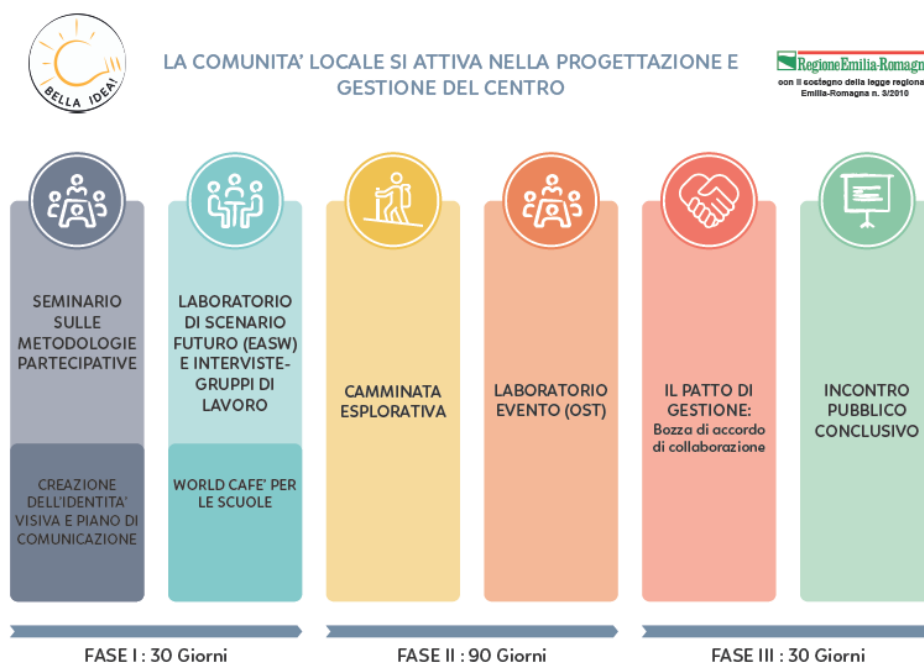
BELLA IDEA!

LA COMUNITA' LOCALE SI ATTIVA NELLA PROGETTAZIONE E GESTIONE DEL CENTRO

RegioneEmilia-Romagna
con il sostegno della legge regionale Emilia-Romagna n. 3/2010

SEMINARIO SULLE METODOLOGIE PARTECIPATIVE

CREAZIONE DELL'IDENTITA' VISIVA E PIANO DI COMUNICAZIONE

LABORATORIO DI SCENARIO FUTURO (EASW) E INTERVISTE-GRUPPI DI LAVORO

WORLD CAFE' PER LE SCUOLE

CAMMINATA ESPLORATIVA

LABORATORIO EVENTO (OST)

IL PATTO DI GESTIONE:
Bozza di accordo di collaborazione

INCONTRO PUBBLICO CONCLUSIVO

FASE I : 30 Giorni

FASE II : 90 Giorni

FASE III : 30 Giorni